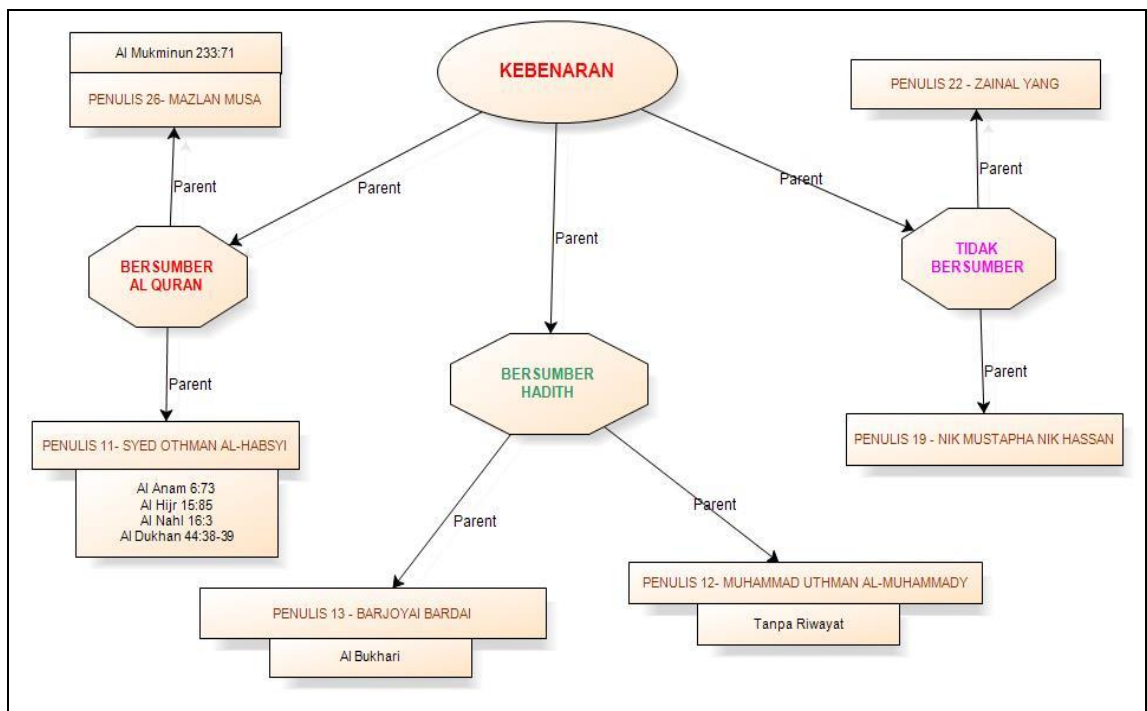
KEBENARAN

Parent

Parent

Parent

Al Mukminun 233:71

PENULIS 26- MAZLAN MUSA

Parent

BERSUMBER AL QURAN

Parent

PENULIS 11- SYED OTHMAN AL-HABSYI

Al Anam 6:73
Al Hijr 15:85
Al Nahl 16:3
Al Dukhan 44:38-39

BERSUMBER HADITH

Parent

Parent

PENULIS 13 - BARJOYAI BARDAI

Al Bukhari

PENULIS 12- MUHAMMAD UTHMAN AL-MUHAMMADY

Tanpa Riwayat

PENULIS 22 - ZAINAL YANG

Parent

TIDAK BERSUMBER

Parent

PENULIS 19 - NIK MUSTAPHA NIK HASSAN